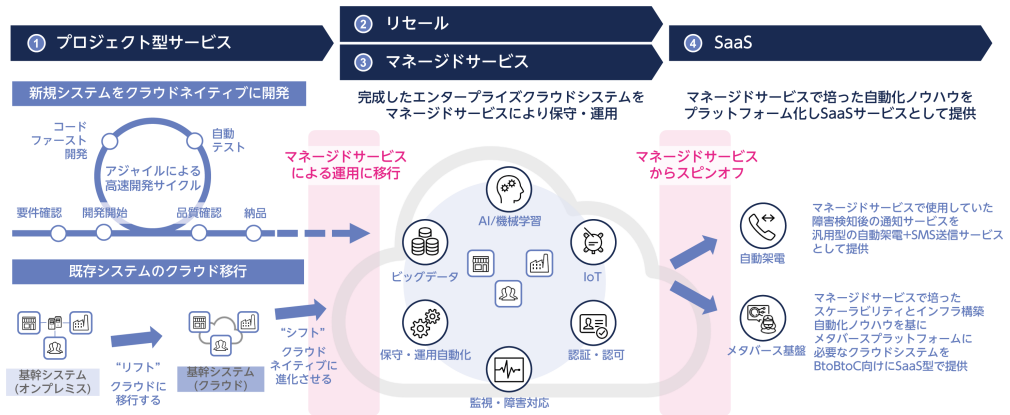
① プロジェクト型サービス

② リセール

③ マネージドサービス

④ SaaS

新規システムをクラウドネイティブに開発

コード ファースト 開発

自動 テスト

アジャイルによる 高速開発サイクル

要件確認

開発開始

品質確認

納品

既存システムのクラウド移行

基幹システム (オンプレミス)

"リフト" クラウドに 移行する

基幹システム (クラウド)

"シフト" クラウド ネイティブに 進化させる

マネージドサービス による運用に移行

完成したエンタープライズクラウドシステムを マネージドサービスにより保守・運用

AI/機械学習

ビッグデータ

IoT

保守・運用自動化

認証・認可

監視・障害対応

マネージドサービス からスピンオフ

マネージドサービスで培った自動化ノウハウを プラットフォーム化しSaaSサービスとして提供

自動架電

マネージドサービスで使用していた 障害検知後の通知サービスを 汎用型の自動架電+SMS送信サービス として提供

メタバース基盤

マネージドサービスで培った スケーラビリティとインフラ構築 自動化ノウハウを基に メタバースプラットフォームに 必要なクラウドシステムを BtoBtoC向けにSaaS型で提供